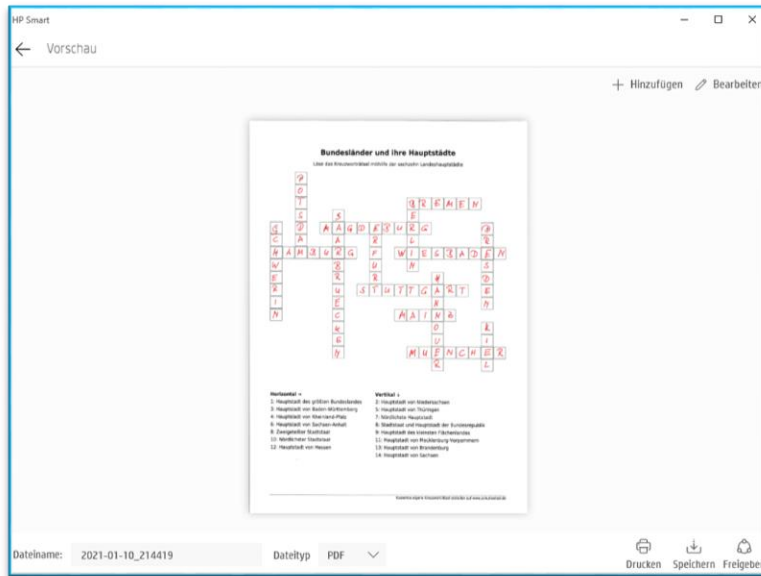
HP Smart

Vorschau

+ Hinzufügen
Bearbeiten

Bundesländer und ihre Hauptstädte

Löse das Kreuzworträtsel mithilfe der gesuchten Landeshauptstädte

POTSDAM
BREMEN
MAGDEBURG
SAARBRUECKEN
ERFURT
HAMBURG
WIESBADEN
SCHWERIN
STUTTGART
DRESDEN
MAINZ
HANNOVER
KIEL
MUENCHEN
BERLIN

Horizontal →
1: Hauptstadt des größten Bundeslandes
3: Hauptstadt von Baden-Württemberg
4: Hauptstadt von Rheinland-Pfalz
6: Hauptstadt von Sachsen-Anhalt
8: Zweigeteilter Stadtstaat
10: Nördlichster Stadtstaat
12: Hauptstadt von Hessen

Vertikal ↓
2: Hauptstadt von Niedersachsen
5: Hauptstadt von Thüringen
7: Nördlichste Hauptstadt
8: Stadtstaat und Hauptstadt der Bundesrepublik
9: Hauptstadt des kleinsten Flächenlandes
11: Hauptstadt von Mecklenburg-Vorpommern
13: Hauptstadt von Brandenburg
14: Hauptstadt von Sachsen

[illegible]

Dateiname: 2021-01-10_214419
Dateityp PDF
Drucken
Speichern
Freigeben